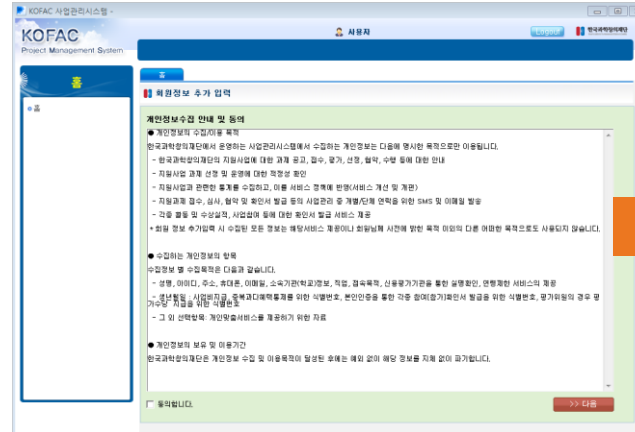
KOFAC 사업관리시스템 -

KOFAC
Project Management System

사용자

Logout

한국과학창의재단

홈

홈

홈

회원정보 추가 입력

개인정보수집 안내 및 동의

● 개인정보의 수집/이용 목적

한국과학창의재단에서 운영하는 사업관리시스템에서 수집하는 개인정보는 다음에 명시한 목적으로만 이용됩니다.

- 한국과학창의재단의 지원사업에 대한 과제 공고, 접수, 평가, 선정, 협약, 수행 등에 대한 안내

- 지원사업 과제 선정 및 운영에 대한 적정성 확인

- 지원사업과 관련한 통계를 수집하고, 이를 서비스 정책에 반영(서비스 개선 및 개편)

- 지원과제 접수, 심사, 협약 및 회의시 발급 등의 사업관리 중 개별/단체 연락을 위한 SMS 및 이메일 발송

- 각종 활동 및 수상실적, 사업참여 등에 대한 확인서 발급 서비스 제공

* 회원 정보 추가입력 시 수집된 모든 정보는 해당서비스 제공이나 회원님께 사전에 밝힌 목적 이외의 다른 어떠한 목적으로도 사용되지 않습니다.

● 수집하는 개인정보의 항목

수집정보 별 수집목적은 다음과 같습니다.

- 성명, 아이디, 주소, 휴대폰, 이메일, 소속기관(학교)정보, 직업, 접속목적, 신용평가기관을 통한 실명확인, 연행계좌 서비스의 제공

- 생년월일 : 사업비지급, 중복과다혜택통제를 위한 식별번호, 본인인증을 통한 각종 참여(참가)확인서 발급을 위한 식별번호, 평가위원의 경우 평가수당 지급을 위한 식별번호

- 그 외 선택항목: 개인맞춤서비스를 제공하기 위한 자료

● 개인정보의 보유 및 이용기간

한국과학창의재단은 개인정보 수집 및 이용목적이 달성된 후에는 예외 없이 해당 정보를 지체 없이 파기합니다.

동의합니다.

>> 다음